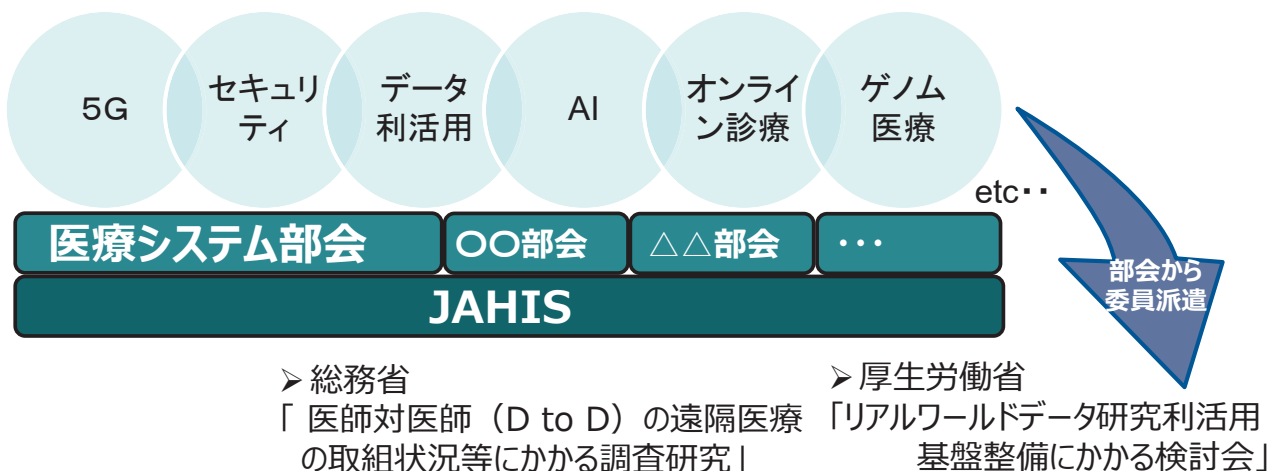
5G

セキュリティ

データ利活用

AI

オンライン診療

ゲノム医療

etc・・

医療システム部会

〇〇部会

△△部会

・・・

JAHIS

部会から委員派遣

➢ 総務省
「 医師対医師（D to D）の遠隔医療の取組状況等にかかる調査研究」

➢ 厚生労働省
「リアルワールドデータ研究利活用基盤整備にかかる検討会」